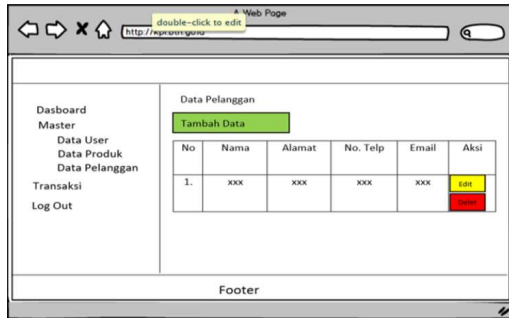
A Web Page

double-click to edit

http://kpi.btn.gold

Dasboard
Master
Data User
Data Produk
Data Pelanggan
Transaksi
Log Out

Data Pelanggan

Tambah Data

| No | Nama | Alamat | No. Telp | Email | Aksi |
|---|---|---|---|---|---|
| 1. | xxx | xxx | xxx | xxx | Edit Delete |

Footer